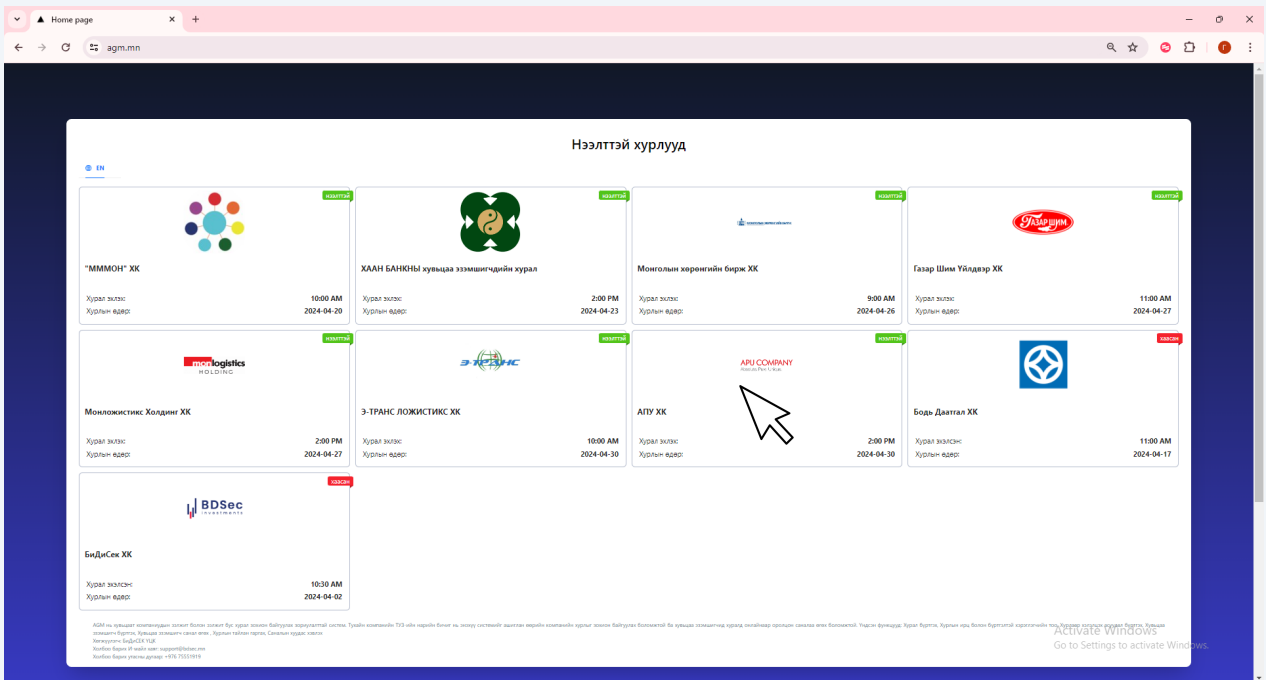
Home page

agm.mn

Нээлттэй хурлууд

EN

нээлттэй

"МММОН" ХК

Хурал эхлэх: 10:00 AM
Хурлын өдөр: 2024-04-20

нээлттэй

ХААН БАНКНЫ хувьцаа эзэмшигчдийн хурал

Хурал эхлэх: 2:00 PM
Хурлын өдөр: 2024-04-23

нээлттэй

Монголын хөрөнгийн бирж ХК

Хурал эхлэх: 9:00 AM
Хурлын өдөр: 2024-04-26

нээлттэй

ГАЗАР ШИМ

Газар Шим Үйлдвэр ХК

Хурал эхлэх: 11:00 AM
Хурлын өдөр: 2024-04-27

нээлттэй

monlogistics HOLDING

Монложистикс Холдинг ХК

Хурал эхлэх: 2:00 PM
Хурлын өдөр: 2024-04-27

нээлттэй

Э-ТРАНС

Э-ТРАНС ЛОЖИСТИКС ХК

Хурал эхлэх: 10:00 AM
Хурлын өдөр: 2024-04-30

нээлттэй

APU COMPANY

АПУ ХК

Хурал эхлэх: 2:00 PM
Хурлын өдөр: 2024-04-30

хаасан

Бодь Даатгал ХК

Хурал эхэлсэн: 11:00 AM
Хурлын өдөр: 2024-04-17

хаасан

BDSec investments

БиДиСек ХК

Хурал эхэлсэн: 10:30 AM
Хурлын өдөр: 2024-04-02

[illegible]
Хөгжүүлэгч: БиДиСЕК ҮЦК
Холбоо барих И-мэйл хаяг: support@bdsec.mn
Холбоо барих утасны дугаар: +976 75551919

Activate Windows
Go to Settings to activate Windows.